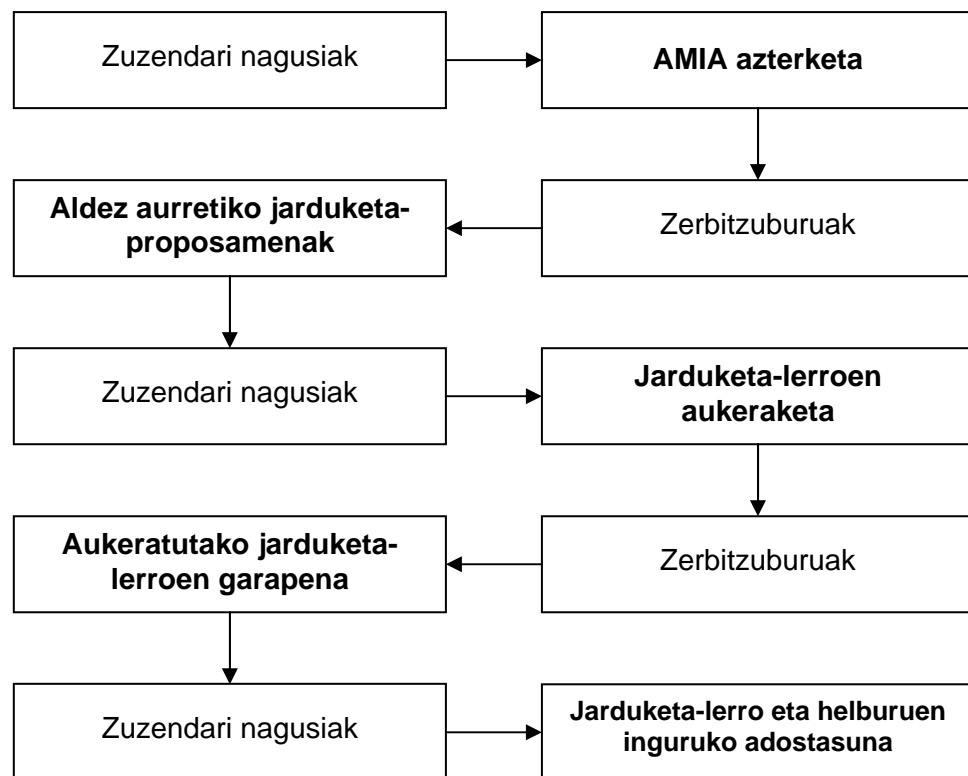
Zuzendari nagusiak

AMIA azterketa

Zerbitzuburuak

Aldez aurretiko jarduketa-proposamenak

Zuzendari nagusiak

Jarduketa-lerroen aukeraketa

Zerbitzuburuak

Aukeratutako jarduketa-lerroen garapena

Zuzendari nagusiak

Jarduketa-lerro eta helburuen inguruko adostasuna